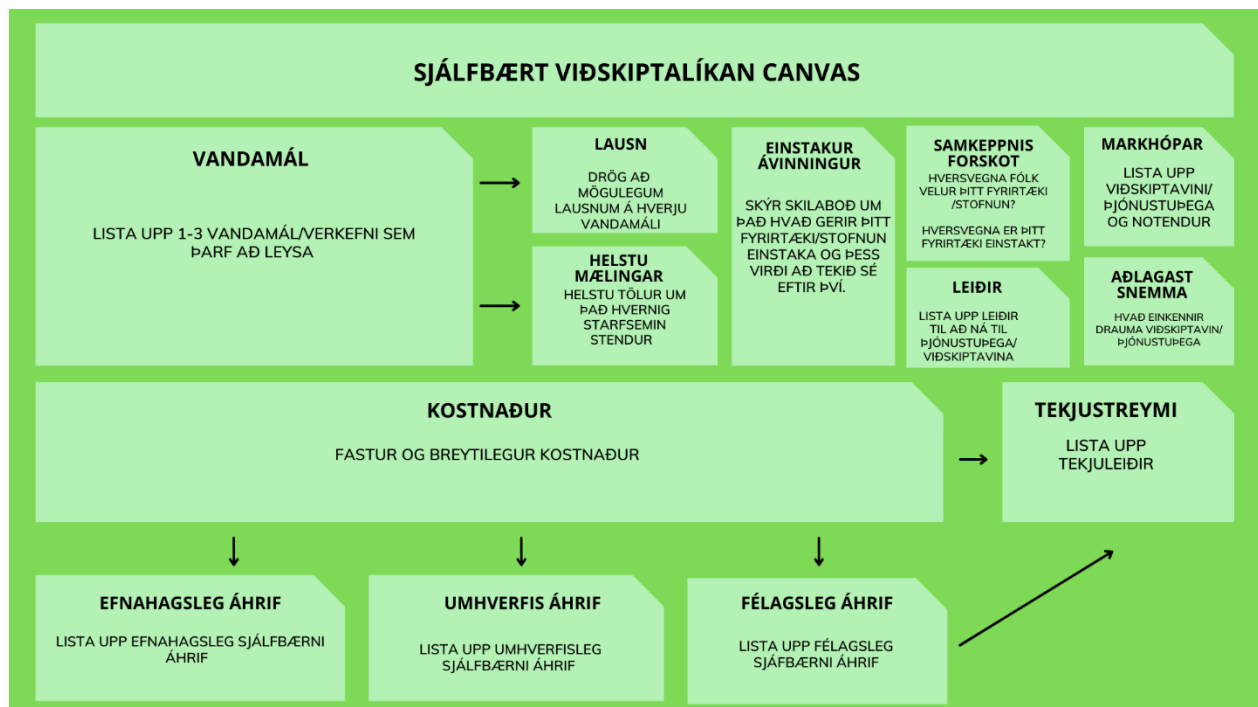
SJÁLFBÆRT VIÐSKIPTALÍKAN CANVAS

VANDAMÁL

LISTA UPP 1-3 VANDAMÁL/VERKEFNI SEM ÞARF AÐ LEYSA

LAUSN

DRÖG AÐ MÖGULEGUM LAUSNUM Á HVERJU VANDAMÁLI

HELSTU MÆLINGAR

HELSTU TÖLUR UM ÞAÐ HVERNIG STARFSEMIN STENDUR

EINSTAKUR ÁVINNINGUR

SKÝR SKILABOÐ UM ÞAÐ HVAÐ GERIR ÞITT FYRIRTÆKI/STOFNUN EINSTAKA OG ÞESS VIRÐI AÐ TEKIÐ SÉ EFTIR ÞVÍ.

SAMKEPPNIS FORSKOT

HVERSVEGNA FÓLK VELUR ÞITT FYRIRTÆKI /STOFNUN?

HVERSVEGNA ER ÞITT FYRIRTÆKI EINSTAKT?

LEIÐIR

LISTA UPP LEIÐIR TIL AÐ NÁ TIL ÞJÓNUSTUÞEGA/ VIÐSKIPTAVINA

MARKHÓPAR

LISTA UPP VIÐSKIPTAVINI/ ÞJÓNUSTUÞEGA OG NOTENDUR

AÐLAGAST SNEMMA

HVAÐ EINKENNIR DRAUMA VIÐSKIPTAVIN/ ÞJÓNUSTUÞEGA

KOSTNAÐUR

FASTUR OG BREYTILEGUR KOSTNAÐUR

TEKJUSTREYMI

LISTA UPP TEKJULEIÐIR

EFNAHAGSLEG ÁHRIF

LISTA UPP EFNAHAGSLEG SJÁLFBÆRNI ÁHRIF

UMHVERFIS ÁHRIF

LISTA UPP UMHVERFISLEG SJÁLFBÆRNI ÁHRIF

FÉLAGSLEG ÁHRIF

LISTA UPP FÉLAGSLEG SJÁFBÆRNI ÁHRIF